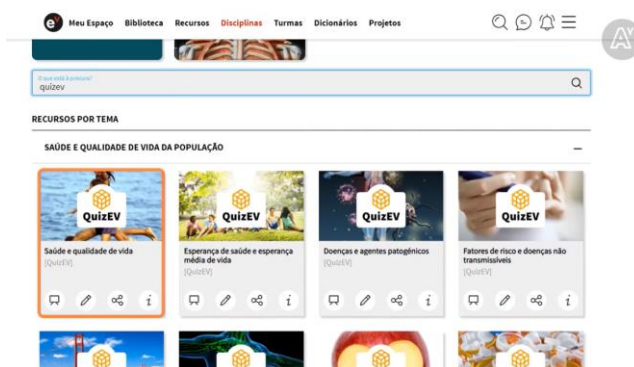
Meu Espaço Biblioteca Recursos Disciplinas Turmas Dicionários Projetos

O que está à procura?
quizev

RECURSOS POR TEMA

SAÚDE E QUALIDADE DE VIDA DA POPULAÇÃO

QuizEV
Saúde e qualidade de vida
[QuizEV]

QuizEV
Esperança de saúde e esperança média de vida
[QuizEV]

QuizEV
Doenças e agentes patogénicos
[QuizEV]

QuizEV
Fatores de risco e doenças não transmissíveis
[QuizEV]